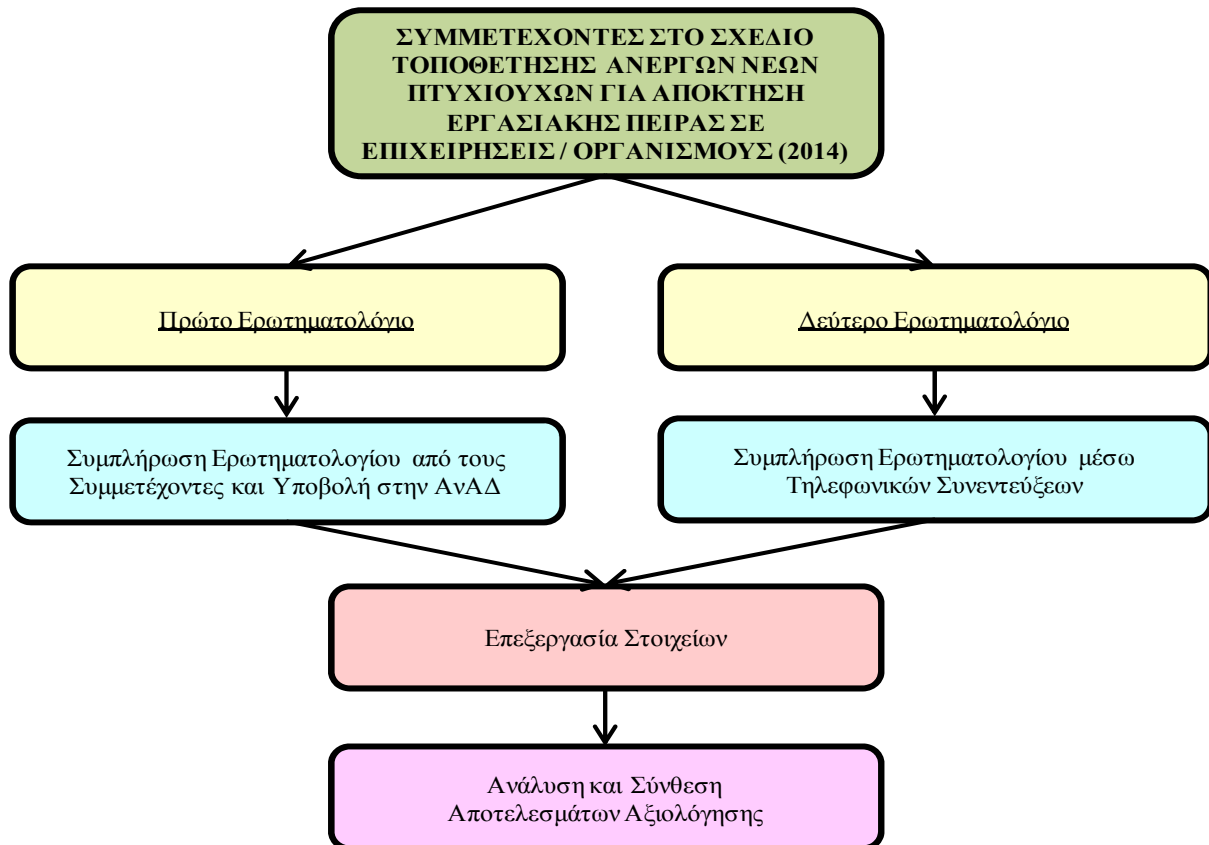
ΣΥΜΜΕΤΕΧΟΝΤΕΣ ΣΤΟ ΣΧΕΔΙΟ ΤΟΠΟΘΕΤΗΣΗΣ ΑΝΕΡΓΩΝ ΝΕΩΝ ΠΤΥΧΙΟΥΧΩΝ ΓΙΑ ΑΠΟΚΤΗΣΗ ΕΡΓΑΣΙΑΚΗΣ ΠΕΙΡΑΣ ΣΕ ΕΠΙΧΕΙΡΗΣΕΙΣ / ΟΡΓΑΝΙΣΜΟΥΣ (2014)

Πρώτο Ερωτηματολόγιο

Δεύτερο Ερωτηματολόγιο

Συμπλήρωση Ερωτηματολογίου από τους Συμμετέχοντες και Υποβολή στην ΑνΑΔ

Συμπλήρωση Ερωτηματολογίου μέσω Τηλεφωνικών Συνεντεύξεων

Επεξεργασία Στοιχείων

Ανάλυση και Σύνθεση Αποτελεσμάτων Αξιολόγησης